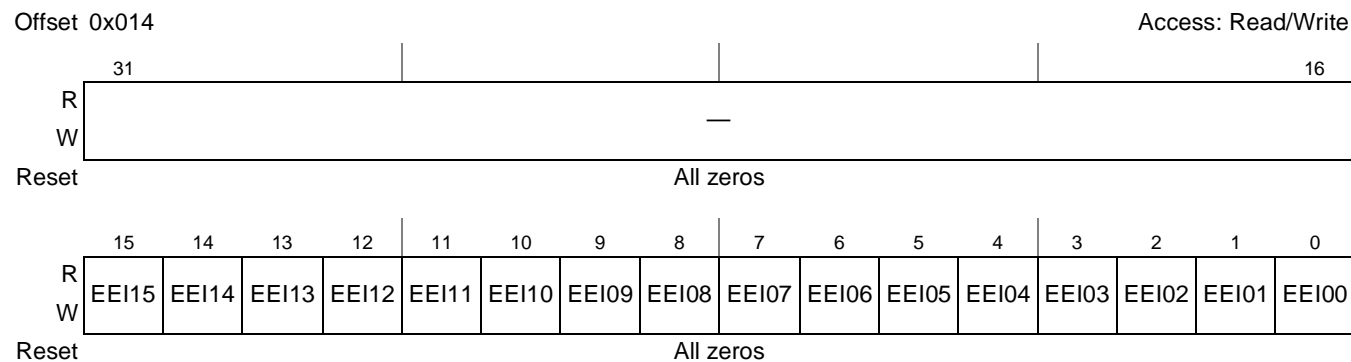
Offset 0x014 Access: Read/Write

| | 31 | 16 |
|---|---|---|
| R W | — | |
| Reset | All zeros | |

| | 15 | 14 | 13 | 12 | 11 | 10 | 9 | 8 | 7 | 6 | 5 | 4 | 3 | 2 | 1 | 0 |
|---|---|---|---|---|---|---|---|---|---|---|---|---|---|---|---|---|
| R W | EEI15 | EEI14 | EEI13 | EEI12 | EEI11 | EEI10 | EEI09 | EEI08 | EEI07 | EEI06 | EEI05 | EEI04 | EEI03 | EEI02 | EEI01 | EEI00 |
| Reset | All zeros | | | | | | | | | | | | | | | |